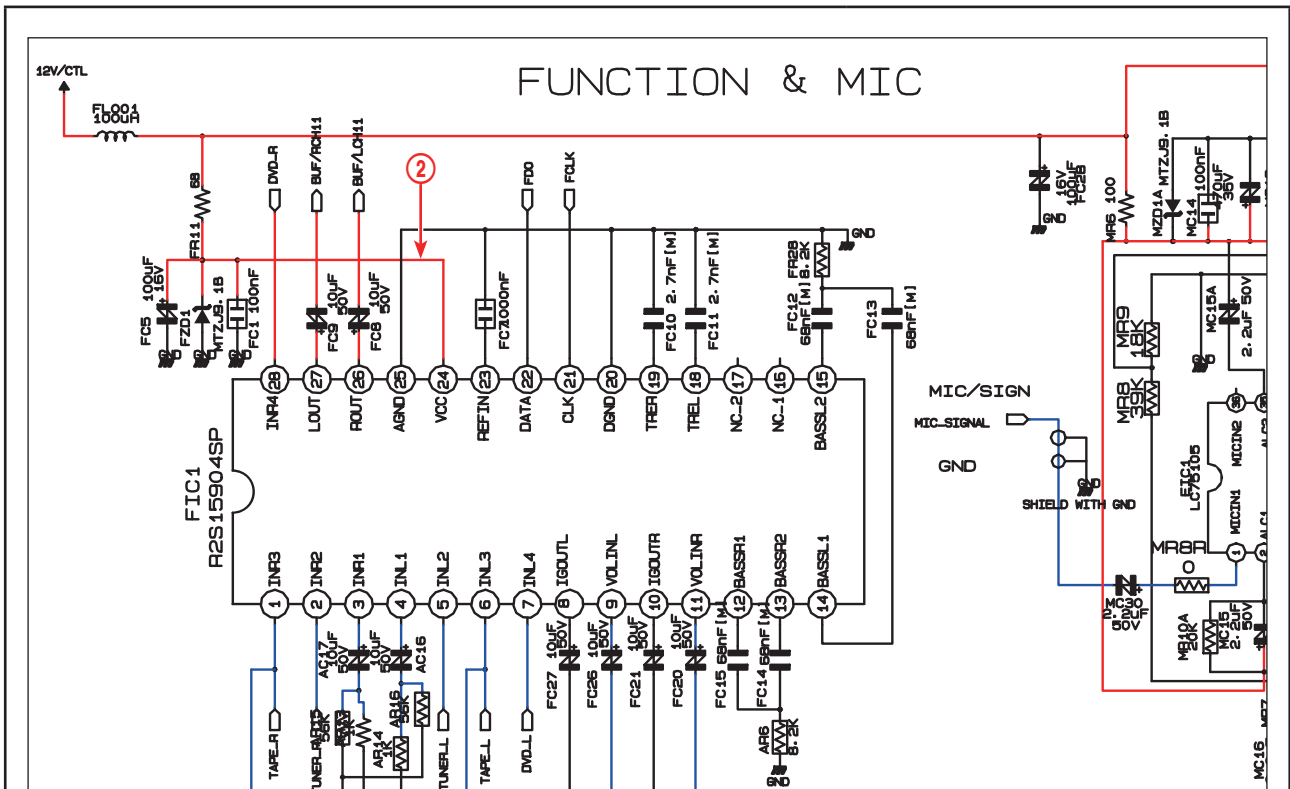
FUNCTION & MIC

12V/CTL
FL001 100uH
FR11 68
FC5 100uF 16V
FZD1 MTZJ9.1B
FC1 100nF
GND
DVD_R
BUF/RCH11
BUF/LCH11
FC9 10uF 50V
FC8 10uF 50V
2
FDO
FCLK
GND
FC7 1000nF
FC10 2.7nF(M)
FC11 2.7nF(M)
FR28 8.2K
FC12 68nF(M)
FC13 68nF(M)
28 INR4
27 LOUT
26 ROUT
25 AGND
24 VCC
23 REFIN
22 DATA
21 CLK
20 DGND
19 TRER
18 TREL
17 NC_2
16 NC_1
15 BASSL2
FIC1
R2S15904SP
1 INR3
2 INR2
3 INR1
4 INL1
5 INL2
6 INL3
7 INL4
8 IGOUTL
9 VOLINL
10 IGOUTR
11 VOLINR
12 BASSR1
13 BASSR2
14 BASSL1
AC17 10uF 50V
10uF 50V AC16
AR15 56K
AR14 1K
AR16 56K
FC27 10uF 50V
FC26 10uF 50V
FC21 10uF 50V
FC20 10uF 50V
FC15 68nF(M)
FC14 68nF(M)
AR6 8.2K
GND
TAPE_R
TUNER_R
TUNER_L
TAPE_L
DVD_L
16V 100uF FC28
GND
MR6 100
MZD1A MTZJ9.1B
MC14 100nF
10uF 35V
MR9 18K
MC15A 2.2uF 50V
GND
MR8 39K
MIC/SIGN
MIC_SIGNAL
GND
GND
SHIELD WITH GND
EIC1 LC75105
MICIN2
MICIN1
MR8A 0
MC30 2.2uF 50V
MR10A 20K
MC15 2.2uF 50V
MC16